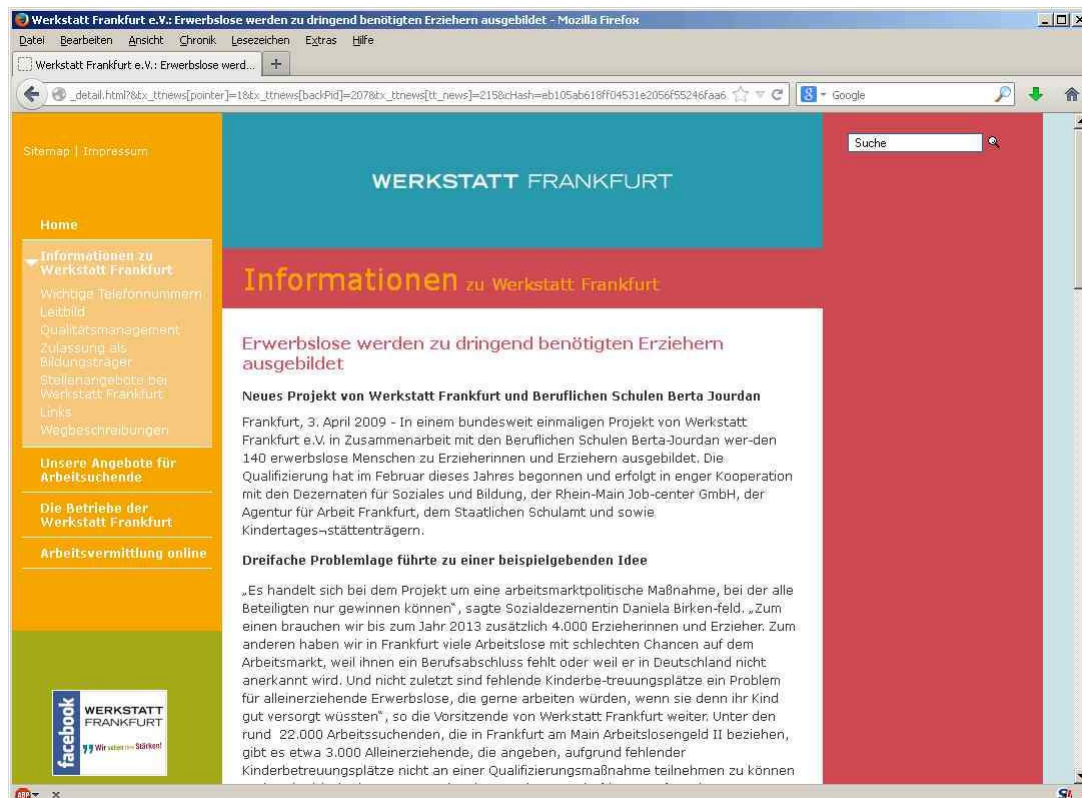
Werkstatt Frankfurt e.V.: Erwerbslose werden zu dringend benötigten Erziehern ausgebildet - Mozilla Firefox

Datei Bearbeiten Ansicht Chronik Lesezeichen Extras Hilfe

Werkstatt Frankfurt e.V.: Erwerbslose werd...

_detail.html?&tx_ttnews[pointer]=1&tx_ttnews[backPid]=207&tx_ttnews[tt_news]=215&cHash=eb105ab618ff04531e2056f55246faa6

Google

Sitemap | Impressum

Home

Informationen zu Werkstatt Frankfurt

Wichtige Telefonnummern

Leitbild

Qualitätsmanagement

Zulassung als Bildungsträger

Stellenangebote bei Werkstatt Frankfurt

Links

Wegbeschreibungen

Unsere Angebote für Arbeitsuchende

Die Betriebe der Werkstatt Frankfurt

Arbeitsvermittlung online

facebook WERKSTATT FRANKFURT Wir sehen Ihre Stärken!

WERKSTATT FRANKFURT

Suche

Informationen zu Werkstatt Frankfurt

Erwerbslose werden zu dringend benötigten Erziehern ausgebildet

Neues Projekt von Werkstatt Frankfurt und Beruflichen Schulen Berta Jourdan

Frankfurt, 3. April 2009 - In einem bundesweit einmaligen Projekt von Werkstatt Frankfurt e.V. in Zusammenarbeit mit den Beruflichen Schulen Berta-Jourdan wer-den 140 erwerbslose Menschen zu Erzieherinnen und Erziehern ausgebildet. Die Qualifizierung hat im Februar dieses Jahres begonnen und erfolgt in enger Kooperation mit den Dezernaten für Soziales und Bildung, der Rhein-Main Job-center GmbH, der Agentur für Arbeit Frankfurt, dem Staatlichen Schulamt und sowie Kindertages¬stättenträgern.

Dreifache Problemlage führte zu einer beispielgebenden Idee

„Es handelt sich bei dem Projekt um eine arbeitsmarktpolitische Maßnahme, bei der alle Beteiligten nur gewinnen können", sagte Sozialdezernentin Daniela Birken-feld. „Zum einen brauchen wir bis zum Jahr 2013 zusätzlich 4.000 Erzieherinnen und Erzieher. Zum anderen haben wir in Frankfurt viele Arbeitslose mit schlechten Chancen auf dem Arbeitsmarkt, weil ihnen ein Berufsabschluss fehlt oder weil er in Deutschland nicht anerkannt wird. Und nicht zuletzt sind fehlende Kinderbe-treuungsplätze ein Problem für alleinerziehende Erwerbslose, die gerne arbeiten würden, wenn sie denn ihr Kind gut versorgt wüssten", so die Vorsitzende von Werkstatt Frankfurt weiter. Unter den rund 22.000 Arbeitssuchenden, die in Frankfurt am Main Arbeitslosengeld II beziehen, gibt es etwa 3.000 Alleinerziehende, die angeben, aufgrund fehlender Kinderbetreuungsplätze nicht an einer Qualifizierungsmaßnahme teilnehmen zu können

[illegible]